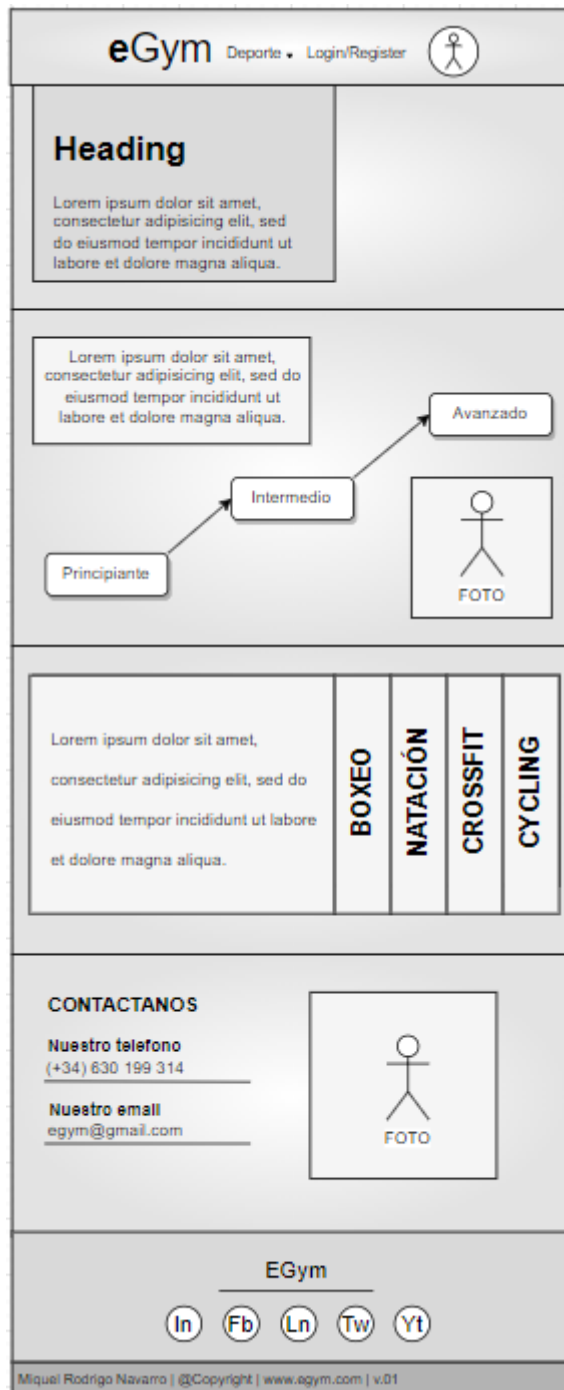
eGym Deporte Login/Register

Heading

Lorem ipsum dolor sit amet, consectetur adipisicing elit, sed do eiusmod tempor incididunt ut labore et dolore magna aliqua.

Lorem ipsum dolor sit amet, consectetur adipisicing elit, sed do eiusmod tempor incididunt ut labore et dolore magna aliqua.

Avanzado

Intermedio

Principiante

FOTO

Lorem ipsum dolor sit amet, consectetur adipisicing elit, sed do eiusmod tempor incididunt ut labore et dolore magna aliqua.

BOXEO

NATACIÓN

CROSSFIT

CYCLING

CONTACTANOS

Nuestro telefono
(+34) 630 199 314

Nuestro email
egym@gmail.com

FOTO

EGym

In Fb Ln Tw Yt

Miquel Rodrigo Navarro | @Copyright | www.egym.com | v.01